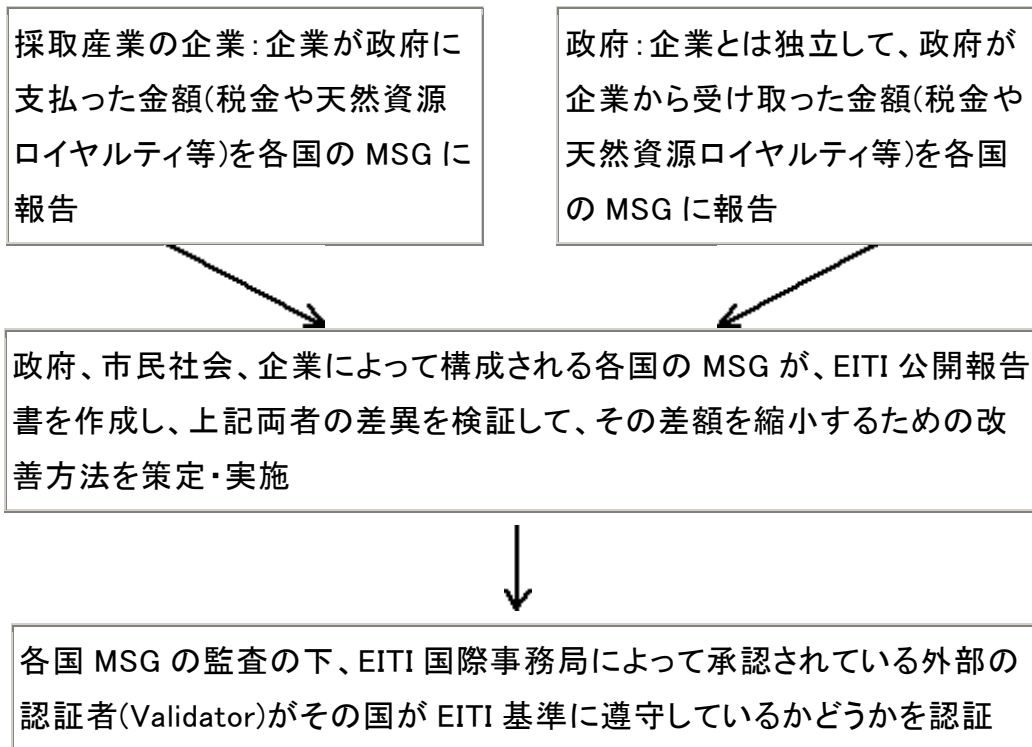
採取産業の企業:企業が政府に支払った金額(税金や天然資源ロイヤルティ等)を各国の MSG に報告

政府:企業とは独立して、政府が企業から受け取った金額(税金や天然資源ロイヤルティ等)を各国の MSG に報告

政府、市民社会、企業によって構成される各国の MSG が、EITI 公開報告書を作成し、上記両者の差異を検証して、その差額を縮小するための改善方法を策定・実施

各国 MSG の監査の下、EITI 国際事務局によって承認されている外部の認証者(Validator)がその国が EITI 基準に遵守しているかどうかを認証